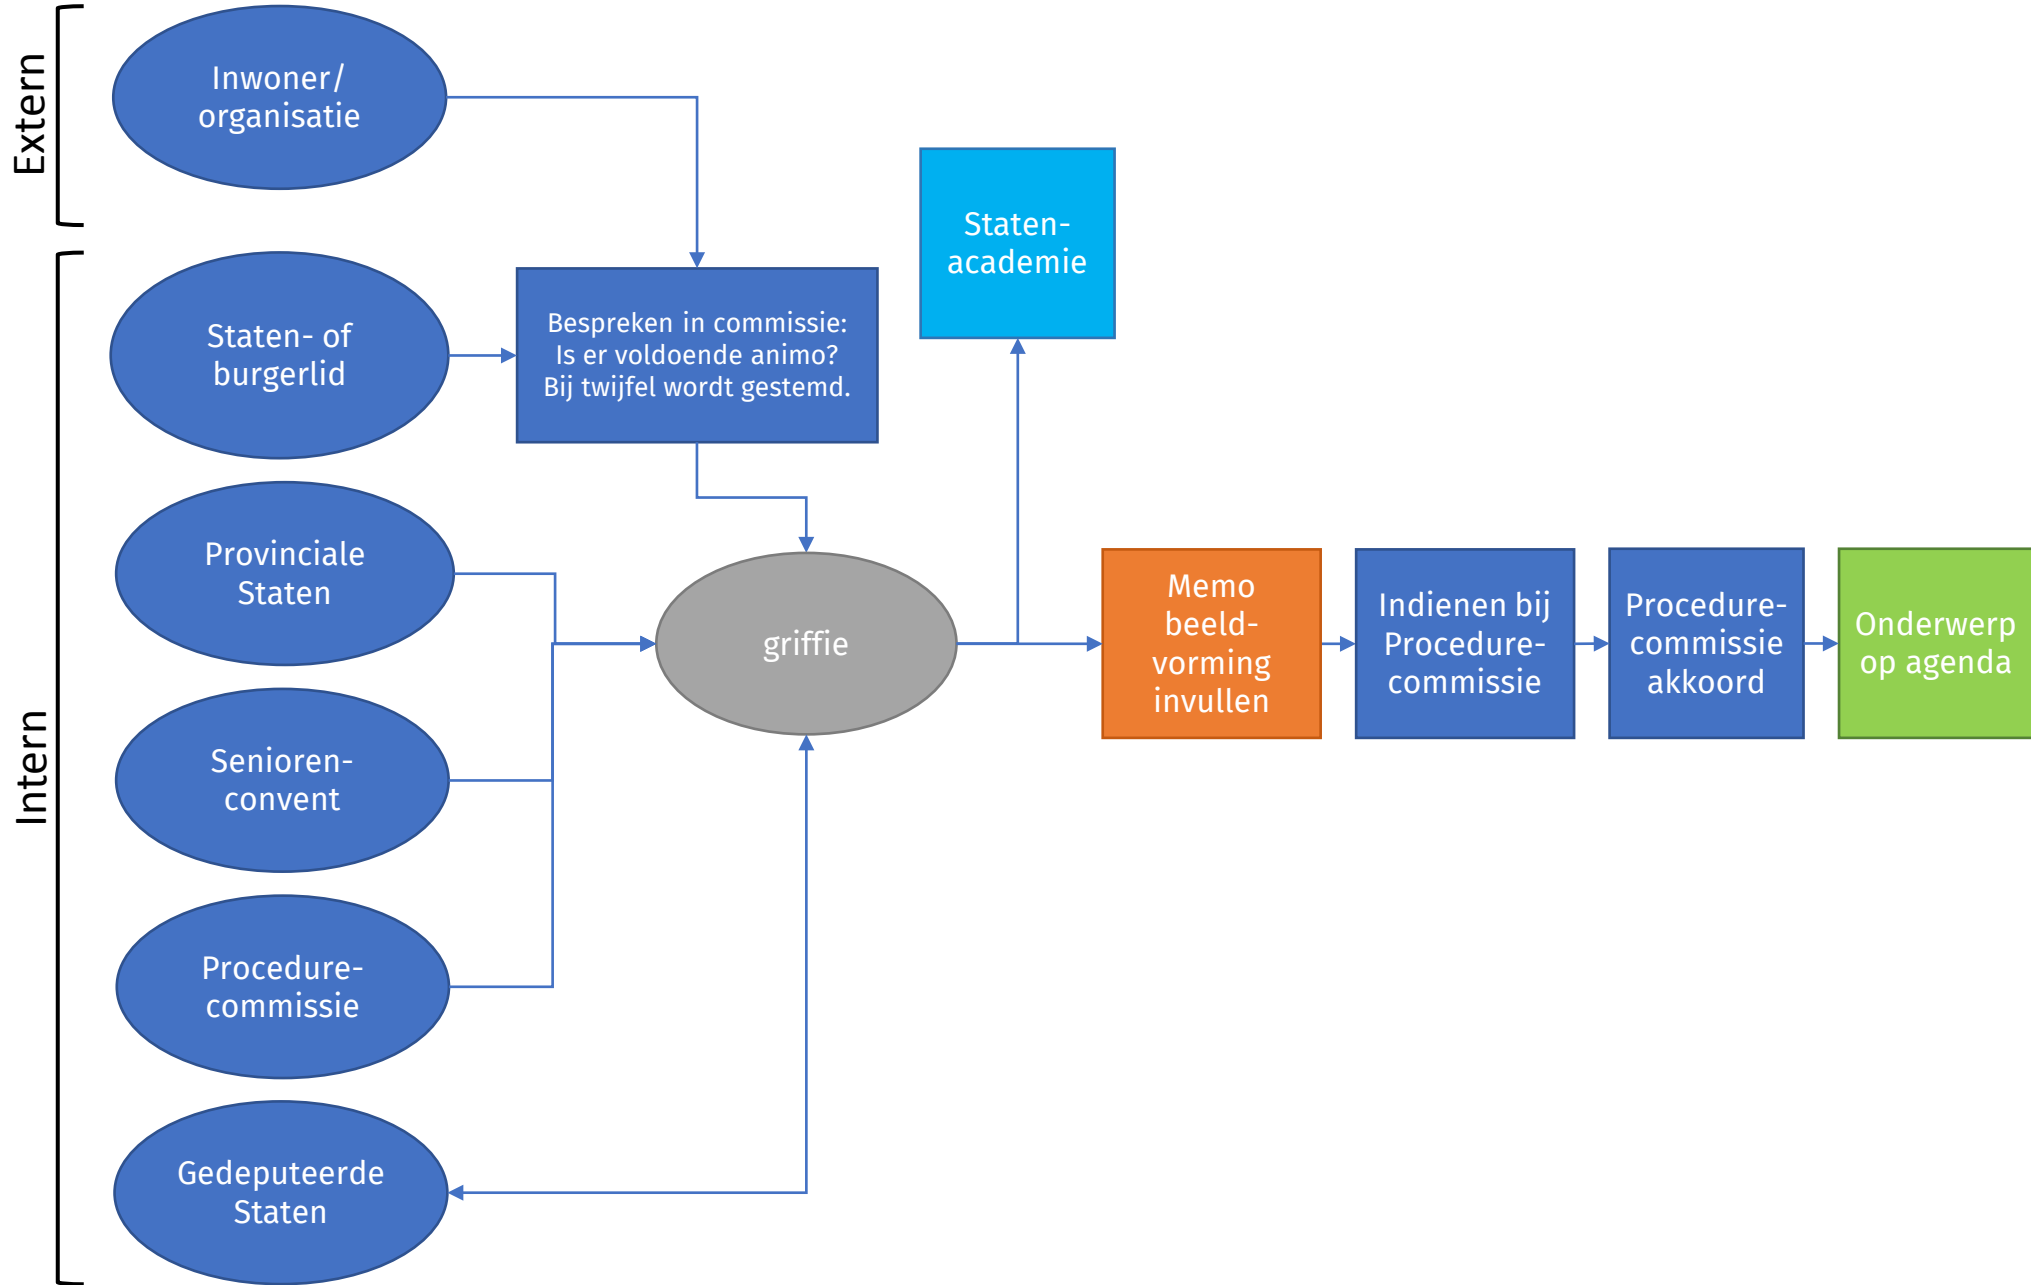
Extern

Inwoner/ organisatie

Intern

Staten- of burgerlid

Bespreken in commissie: Is er voldoende animo? Bij twijfel wordt gestemd.

Staten-academie

Provinciale Staten

griffie

Memo beeld-vorming invullen

Indienen bij Procedure-commissie

Procedure-commissie akkoord

Onderwerp op agenda

Senioren-convent

Procedure-commissie

Gedeputeerde Staten